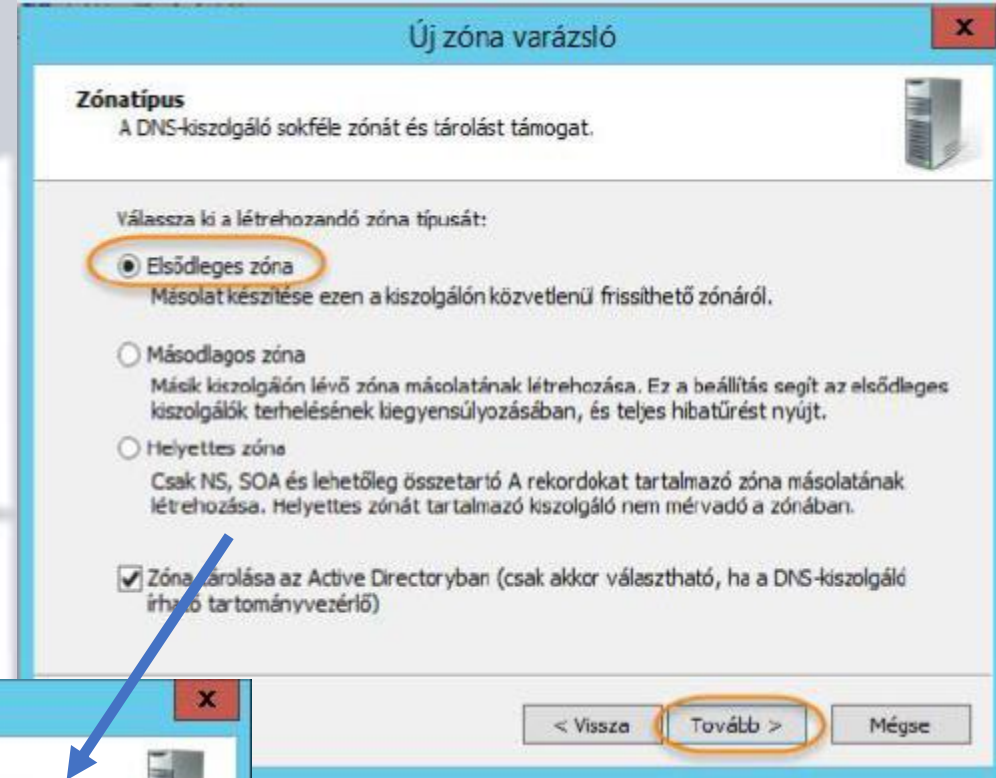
Új zóna varázsló

x

Zónatípus
A DNS-kiszolgáló sokféle zónát és tárolást támogat.

Válassza ki a létrehozandó zóna típusát:

Elsődleges zóna
Másolat készítése ezen a kiszolgálón közvetlenül frissíthető zónáról.

Másodlagos zóna
Másik kiszolgáón lévő zóna másolatának létrehozása. Ez a beállítás segít az elsődleges kiszolgálók terhelésének kiegyensúlyozásában, és teljes hibatűrést nyújt.

Helyettes zóna
Csak NS, SOA és lehetőleg összetartó A rekordokat tartalmazó zóna másolatának létrehozása. Helyettes zónát tartalmazó kiszolgáló nem mérvadó a zónában.

Zóna tárolása az Active Directoryban (csak akkor választható, ha a DNS-kiszolgáló írható tartományvezérlő)

< Vissza

Tovább >

Mégse

x